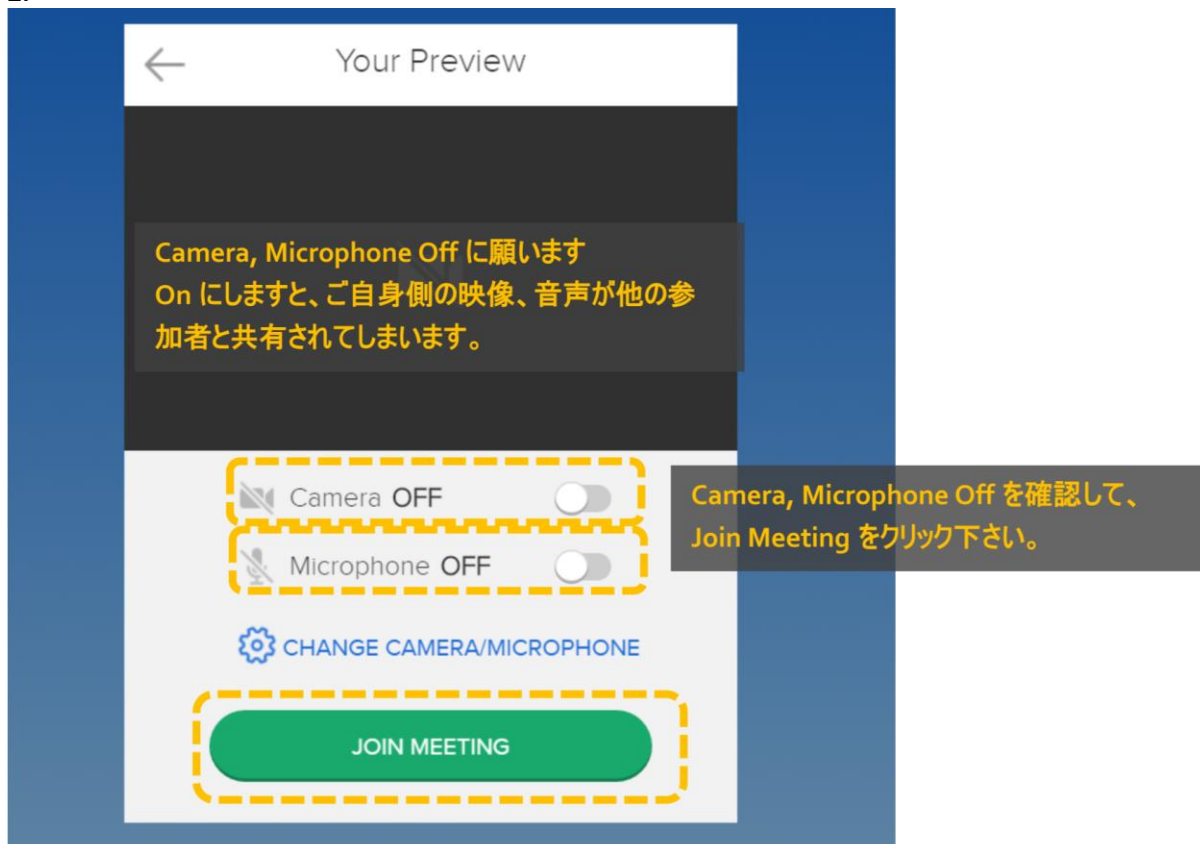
Your Preview

Camera, Microphone Off に願います
On にしますと、ご自身側の映像、音声が他の参加者と共有されてしまいます。

Camera OFF

Microphone OFF

Camera, Microphone Off を確認して、
Join Meeting をクリック下さい。

CHANGE CAMERA/MICROPHONE

JOIN MEETING